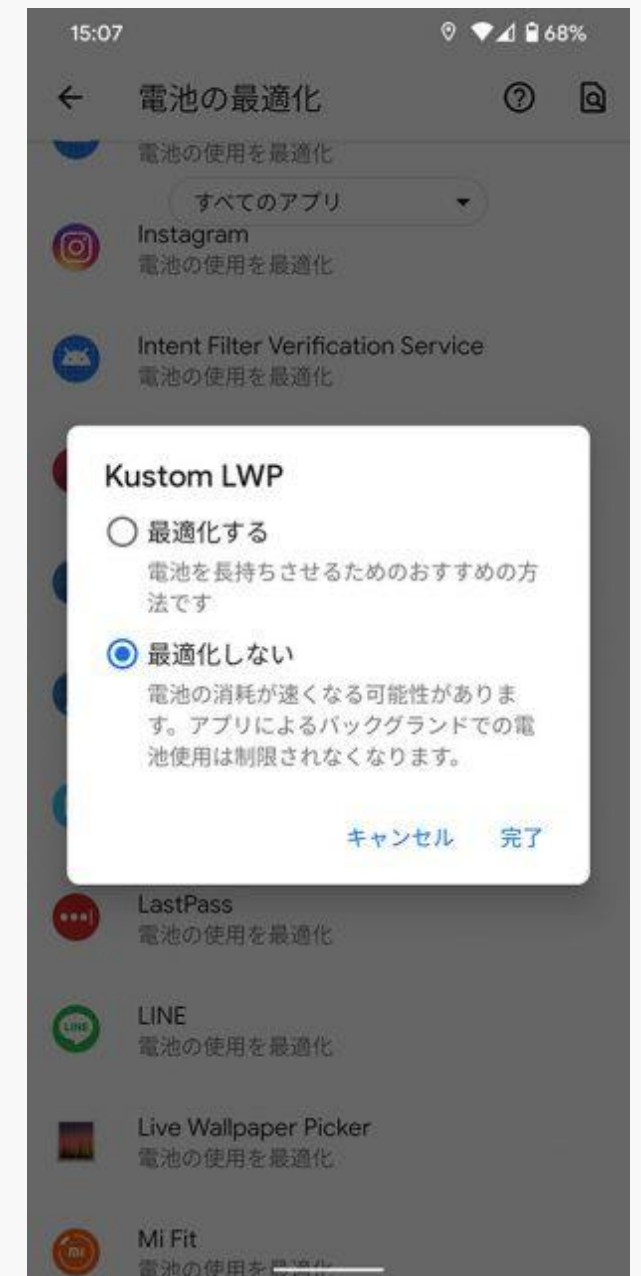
15:07

68%

電池の最適化

電池の使用を最適化

すべてのアプリ

Instagram
電池の使用を最適化

Intent Filter Verification Service
電池の使用を最適化

Kustom LWP

最適化する
電池を長持ちさせるためのおすすめの方法です

最適化しない
電池の消耗が速くなる可能性があります。アプリによるバックグランドでの電池使用は制限されなくなります。

キャンセル 完了

LastPass
電池の使用を最適化

LINE
電池の使用を最適化

Live Wallpaper Picker
電池の使用を最適化

Mi Fit
電池の使用を最適化